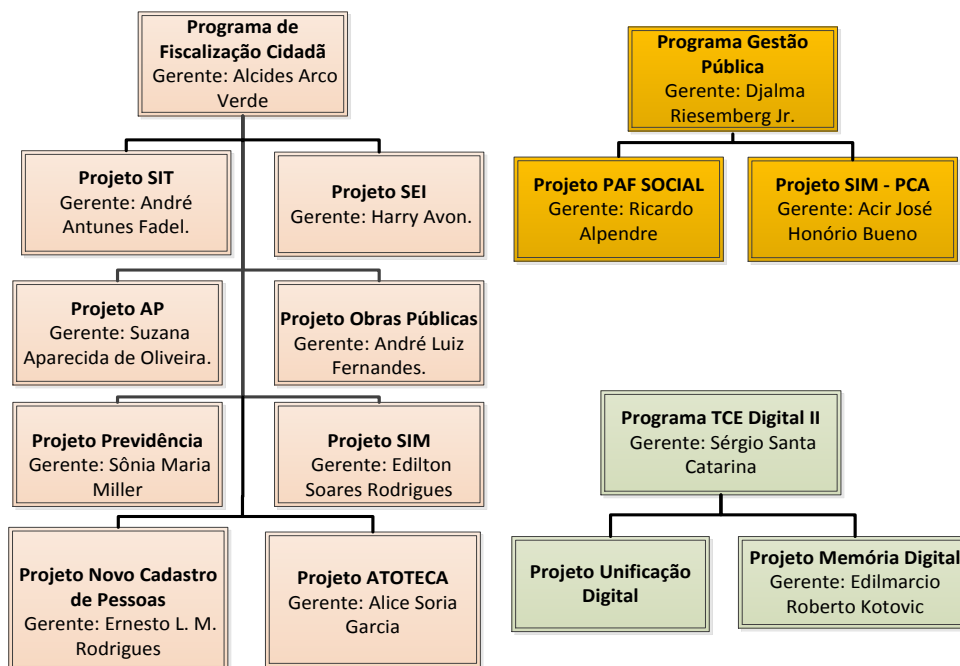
Programa de Fiscalização Cidadã
Gerente: Alcides Arco Verde

Projeto SIT
Gerente: André Antunes Fadel.

Projeto SEI
Gerente: Harry Avon.

Projeto AP
Gerente: Suzana Aparecida de Oliveira.

Projeto Obras Públicas
Gerente: André Luiz Fernandes.

Projeto Previdência
Gerente: Sônia Maria Miller

Projeto SIM
Gerente: Edilton Soares Rodrigues

Projeto Novo Cadastro de Pessoas
Gerente: Ernesto L. M. Rodrigues

Projeto ATOTECA
Gerente: Alice Soria Garcia

Programa Gestão Pública
Gerente: Djalma Riesemberg Jr.

Projeto PAF SOCIAL
Gerente: Ricardo Alpendre

Projeto SIM - PCA
Gerente: Acir José Honório Bueno

Programa TCE Digital II
Gerente: Sérgio Santa Catarina

Projeto Unificação Digital

Projeto Memória Digital
Gerente: Edilmarcio Roberto Kotovic